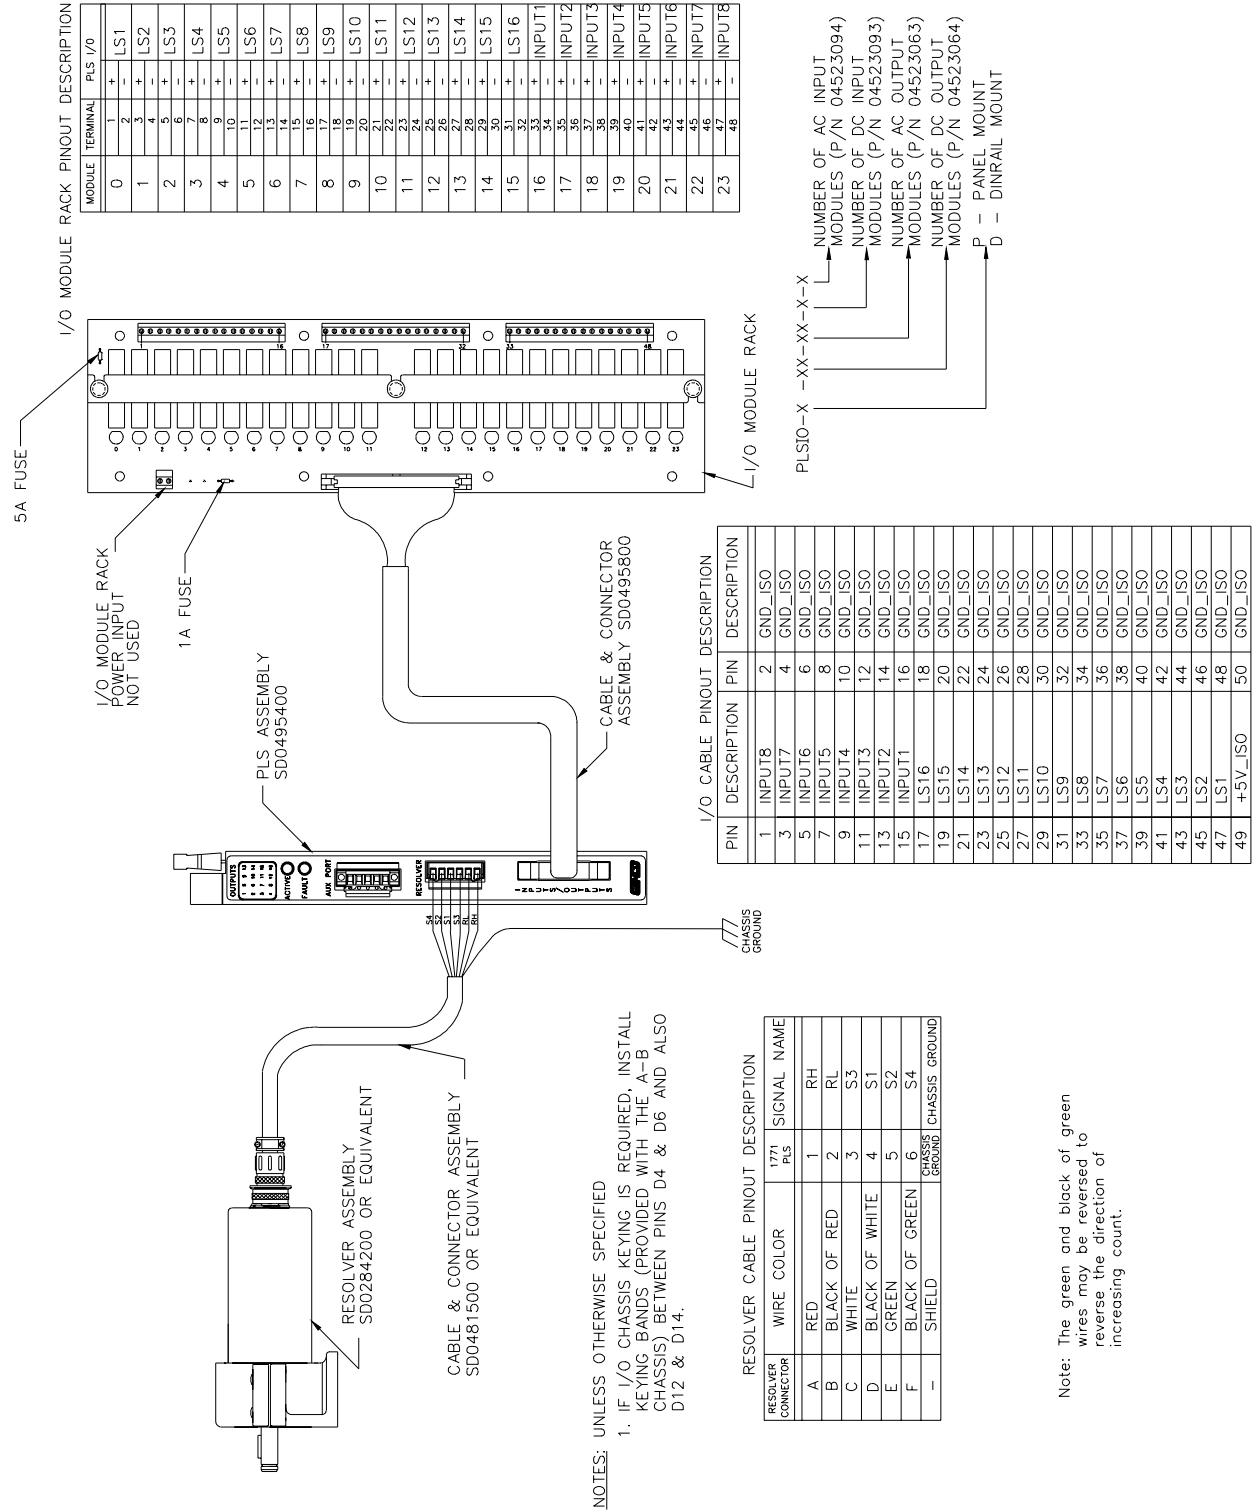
I/O MODULE RACK PINOUT DESCRIPTION

| MODULE | TERMINAL | PLS I/O | |
|---|---|---|---|
| 0 | 1 | + | LS1 |
| | 2 | - | |
| 1 | 3 | + | LS2 |
| | 4 | - | |
| 2 | 5 | + | LS3 |
| | 6 | - | |
| 3 | 7 | + | LS4 |
| | 8 | - | |
| 4 | 9 | + | LS5 |
| | 10 | - | |
| 5 | 11 | + | LS6 |
| | 12 | - | |
| 6 | 13 | + | LS7 |
| | 14 | - | |
| 7 | 15 | + | LS8 |
| | 16 | - | |
| 8 | 17 | + | LS9 |
| | 18 | - | |
| 9 | 19 | + | LS10 |
| | 20 | - | |
| 10 | 21 | + | LS11 |
| | 22 | - | |
| 11 | 23 | + | LS12 |
| | 24 | - | |
| 12 | 25 | + | LS13 |
| | 26 | - | |
| 13 | 27 | + | LS14 |
| | 28 | - | |
| 14 | 29 | + | LS15 |
| | 30 | - | |
| 15 | 31 | + | LS16 |
| | 32 | - | |
| 16 | 33 | + | INPUT1 |
| | 34 | - | |
| 17 | 35 | + | INPUT2 |
| | 36 | - | |
| 18 | 37 | + | INPUT3 |
| | 38 | - | |
| 19 | 39 | + | INPUT4 |
| | 40 | - | |
| 20 | 41 | + | INPUT5 |
| | 42 | - | |
| 21 | 43 | + | INPUT6 |
| | 44 | - | |
| 22 | 45 | + | INPUT7 |
| | 46 | - | |
| 23 | 47 | + | INPUT8 |
| | 48 | - | |

5A FUSE

I/O MODULE RACK

PLSIO-X -XX-XX-X-X

NUMBER OF AC INPUT MODULES (P/N 04523094)
NUMBER OF DC INPUT MODULES (P/N 04523093)
NUMBER OF AC OUTPUT MODULES (P/N 04523063)
NUMBER OF DC OUTPUT MODULES (P/N 04523064)
P - PANEL MOUNT
D - DINRAIL MOUNT

I/O MODULE RACK POWER INPUT NOT USED

1A FUSE

PLS ASSEMBLY SD0495400

CABLE & CONNECTOR ASSEMBLY SD0495800

OUTPUTS ACTIVE FAULT AUX PORT RESOLVER INPUTS/OUTPUTS

S4 S2 S1 S3 RL RH

CHASSIS GROUND

I/O CABLE PINOUT DESCRIPTION

| PIN | DESCRIPTION | PIN | DESCRIPTION |
|---|---|---|---|
| 1 | INPUT8 | 2 | GND_ISO |
| 3 | INPUT7 | 4 | GND_ISO |
| 5 | INPUT6 | 6 | GND_ISO |
| 7 | INPUT5 | 8 | GND_ISO |
| 9 | INPUT4 | 10 | GND_ISO |
| 11 | INPUT3 | 12 | GND_ISO |
| 13 | INPUT2 | 14 | GND_ISO |
| 15 | INPUT1 | 16 | GND_ISO |
| 17 | LS16 | 18 | GND_ISO |
| 19 | LS15 | 20 | GND_ISO |
| 21 | LS14 | 22 | GND_ISO |
| 23 | LS13 | 24 | GND_ISO |
| 25 | LS12 | 26 | GND_ISO |
| 27 | LS11 | 28 | GND_ISO |
| 29 | LS10 | 30 | GND_ISO |
| 31 | LS9 | 32 | GND_ISO |
| 33 | LS8 | 34 | GND_ISO |
| 35 | LS7 | 36 | GND_ISO |
| 37 | LS6 | 38 | GND_ISO |
| 39 | LS5 | 40 | GND_ISO |
| 41 | LS4 | 42 | GND_ISO |
| 43 | LS3 | 44 | GND_ISO |
| 45 | LS2 | 46 | GND_ISO |
| 47 | LS1 | 48 | GND_ISO |
| 49 | +5V_ISO | 50 | GND_ISO |

RESOLVER ASSEMBLY SD0284200 OR EQUIVALENT

CABLE & CONNECTOR ASSEMBLY SD0481500 OR EQUIVALENT

NOTES: UNLESS OTHERWISE SPECIFIED
1. IF I/O CHASSIS KEYING IS REQUIRED, INSTALL KEYING BANDS (PROVIDED WITH THE A-B CHASSIS) BETWEEN PINS D4 & D6 AND ALSO D12 & D14.

RESOLVER CABLE PINOUT DESCRIPTION

| RESOLVER CONNECTOR | WIRE COLOR | 1771 PLS | SIGNAL NAME |
|---|---|---|---|
| A | RED | 1 | RH |
| B | BLACK OF RED | 2 | RL |
| C | WHITE | 3 | S3 |
| D | BLACK OF WHITE | 4 | S1 |
| E | GREEN | 5 | S2 |
| F | BLACK OF GREEN | 6 | S4 |
| - | SHIELD | CHASSIS GROUND | CHASSIS GROUND |

Note: The green and black of green wires may be reversed to reverse the direction of increasing count.